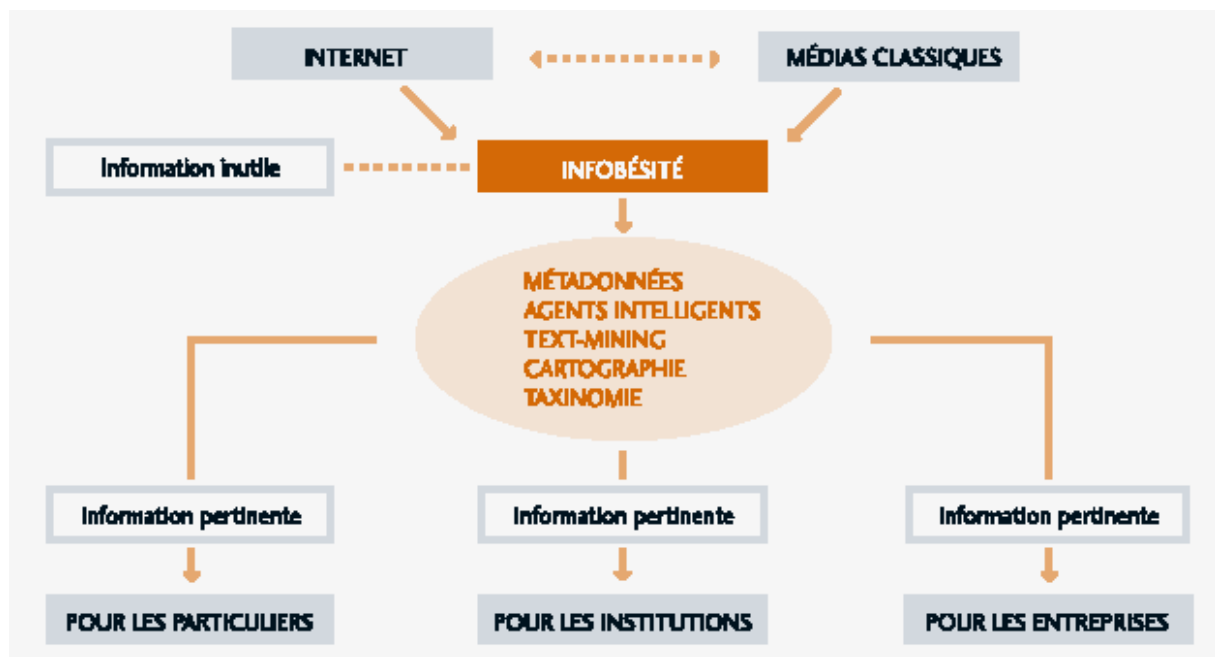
INTERNET

MÉDIAS CLASSIQUES

Information inutile

INFOBÉSITÉ

MÉTADONNÉES
AGENTS INTELLIGENTS
TEXT-MINING
CARTOGRAPHIE
TAXINOMIE

Information pertinente

Information pertinente

Information pertinente

POUR LES PARTICULIERS

POUR LES INSTITUTIONS

POUR LES ENTREPRISES